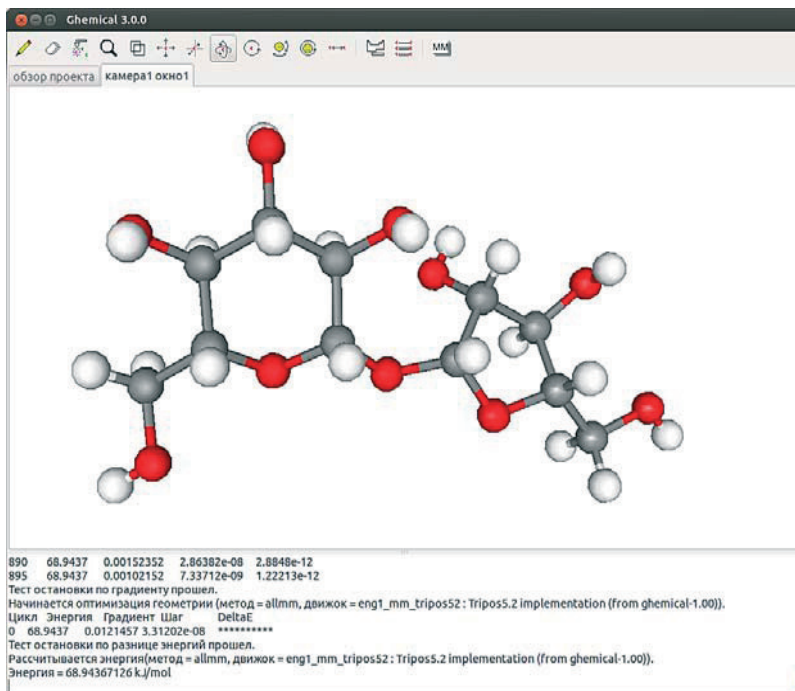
Ghemical 3.0.0

MM

обзор проекта | камера1 окно1

890 68.9437 0.00152352 2.86382e-08 2.8848e-12
895 68.9437 0.00102152 7.33712e-09 1.22213e-12
Тест остановки по градиенту прошел.
Начинается оптимизация геометрии (метод = allmm, движок = eng1_mm_tripos52 : Tripos5.2 implementation (from ghemical-1.00)).
Цикл Энергия Градиент Шаг DeltaE
0 68.9437 0.0121457 3.31202e-08 **********
Тест остановки по разнице энергий прошел.
Рассчитывается энергия(метод = allmm, движок = eng1_mm_tripos52 : Tripos5.2 implementation (from ghemical-1.00)).
Энергия = 68.94367126 kJ/mol